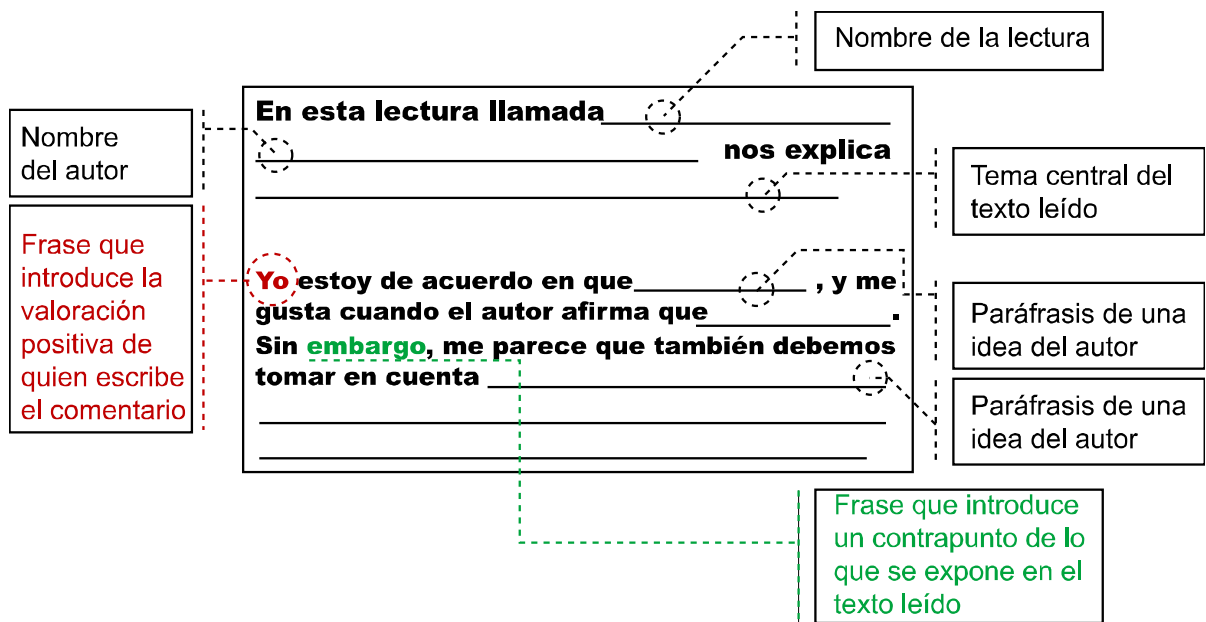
Nombre de la lectura

Nombre del autor

En esta lectura llamada\_\_\_\_\_\_\_\_\_\_\_\_\_\_\_\_\_\_\_\_ \_\_\_\_\_\_\_\_\_\_\_\_\_\_\_\_\_\_\_\_\_\_\_\_\_\_\_\_\_\_ nos explica \_\_\_\_\_\_\_\_\_\_\_\_\_\_\_\_\_\_\_\_\_\_\_\_\_\_\_\_\_\_\_\_\_\_\_\_\_\_

Yo estoy de acuerdo en que\_\_\_\_\_\_\_\_\_\_\_\_ , y me gusta cuando el autor afirma que\_\_\_\_\_\_\_\_\_\_\_\_\_. Sin embargo, me parece que también debemos tomar en cuenta \_\_\_\_\_\_\_\_\_\_\_\_\_\_\_\_\_\_\_\_\_\_\_\_\_\_\_\_ \_\_\_\_\_\_\_\_\_\_\_\_\_\_\_\_\_\_\_\_\_\_\_\_\_\_\_\_\_\_\_\_\_\_\_\_\_\_\_\_\_\_\_ \_\_\_\_\_\_\_\_\_\_\_\_\_\_\_\_\_\_\_\_\_\_\_\_\_\_\_\_\_\_\_\_\_\_\_\_\_\_\_\_\_

Tema central del texto leído

Frase que introduce la valoración positiva de quien escribe el comentario

Paráfrasis de una idea del autor

Paráfrasis de una idea del autor

Frase que introduce un contrapunto de lo que se expone en el texto leído